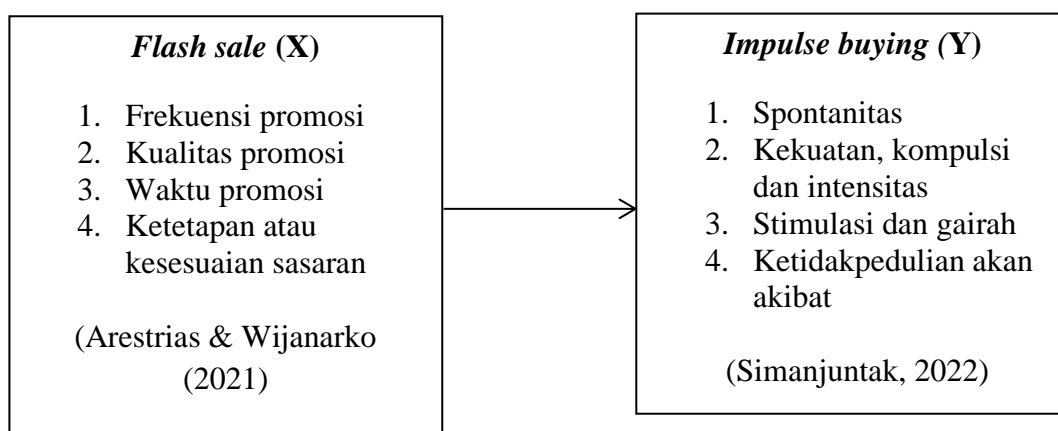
*Flash sale* (X)

1. Frekuensi promosi
2. Kualitas promosi
3. Waktu promosi
4. Ketetapan atau kesesuaian sasaran

(Arestrias & Wijanarko (2021)

*Impulse buying (*Y)

1. Spontanitas
2. Kekuatan, kompulsi dan intensitas
3. Stimulasi dan gairah
4. Ketidakpedulian akan akibat

(Simanjuntak, 2022)